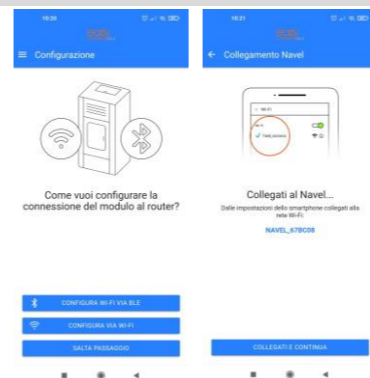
16:20

Configurazione

Come vuoi configurare la connessione del modulo al router?

CONFIGURA WI-FI VIA BLE

CONFIGURA VIA WI-FI

SALTA PASSAGGIO

16:21

Collegamento Navel

Collegati al Navel...

Dalle impostazioni dello smartphone collegati alla rete Wi-Fi:

NAVEL_67BC08

COLLEGATI E CONTINUA